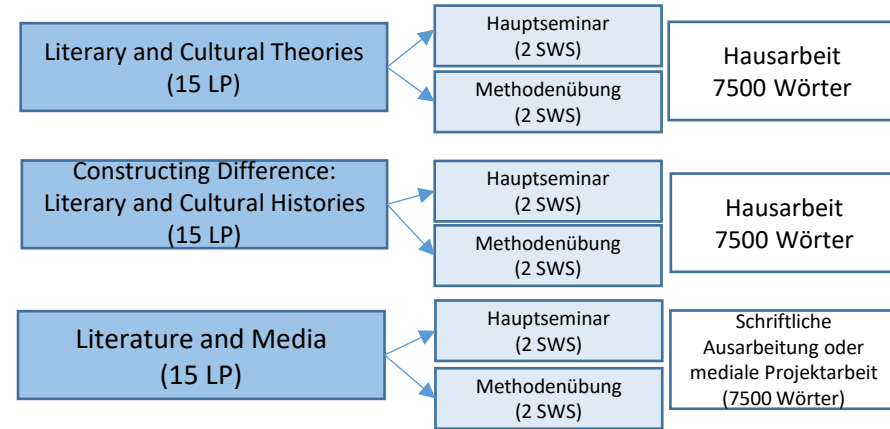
Literary and Cultural Theories
(15 LP)

Hauptseminar
(2 SWS)

Methodenübung
(2 SWS)

Hausarbeit
7500 Wörter

Constructing Difference:
Literary and Cultural Histories
(15 LP)

Hauptseminar
(2 SWS)

Methodenübung
(2 SWS)

Hausarbeit
7500 Wörter

Literature and Media
(15 LP)

Hauptseminar
(2 SWS)

Methodenübung
(2 SWS)

Schriftliche Ausarbeitung oder mediale Projektarbeit (7500 Wörter)